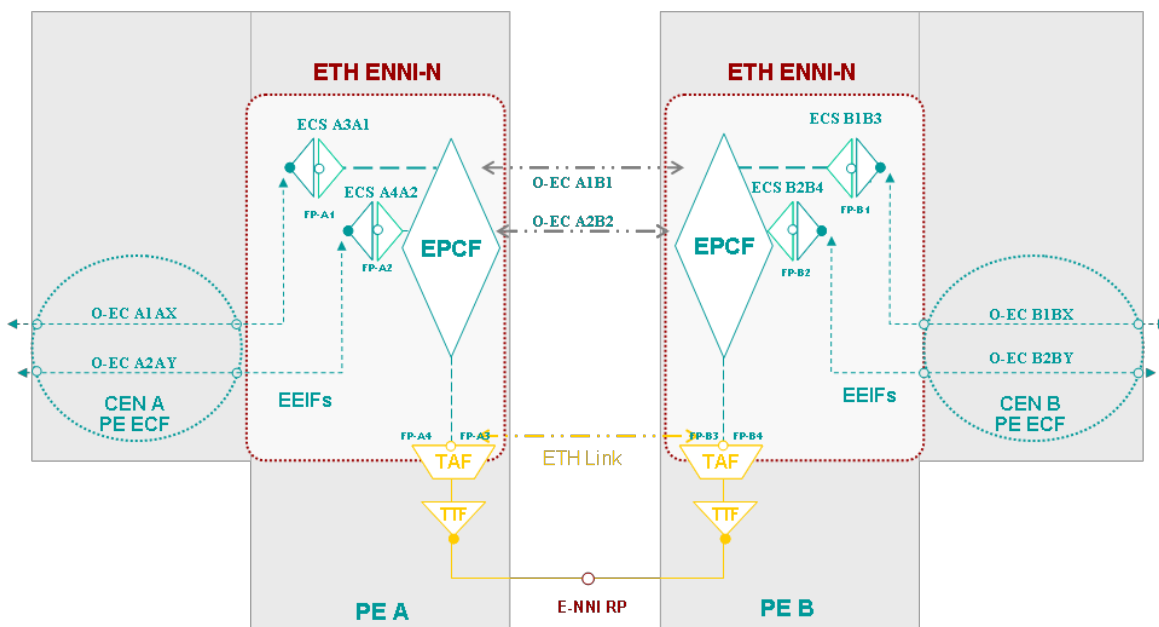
ETH ENNI-N

ECS A3A1

FP-A1

ECS A4A2

FP-A2

EPCF

O-EC A1AX

O-EC A2AY

CEN A
PE ECF

EEIFs

FP-A4

FP-A3

TAF

TTF

PE A

O-EC A1B1

O-EC A2B2

ETH Link

E-NNI RP

ETH ENNI-N

ECS B1B3

FP-B1

ECS B2B4

FP-B2

EPCF

O-EC B1BX

O-EC B2BY

CEN B
PE ECF

EEIFs

FP-B3

FP-B4

TAF

TTF

PE B